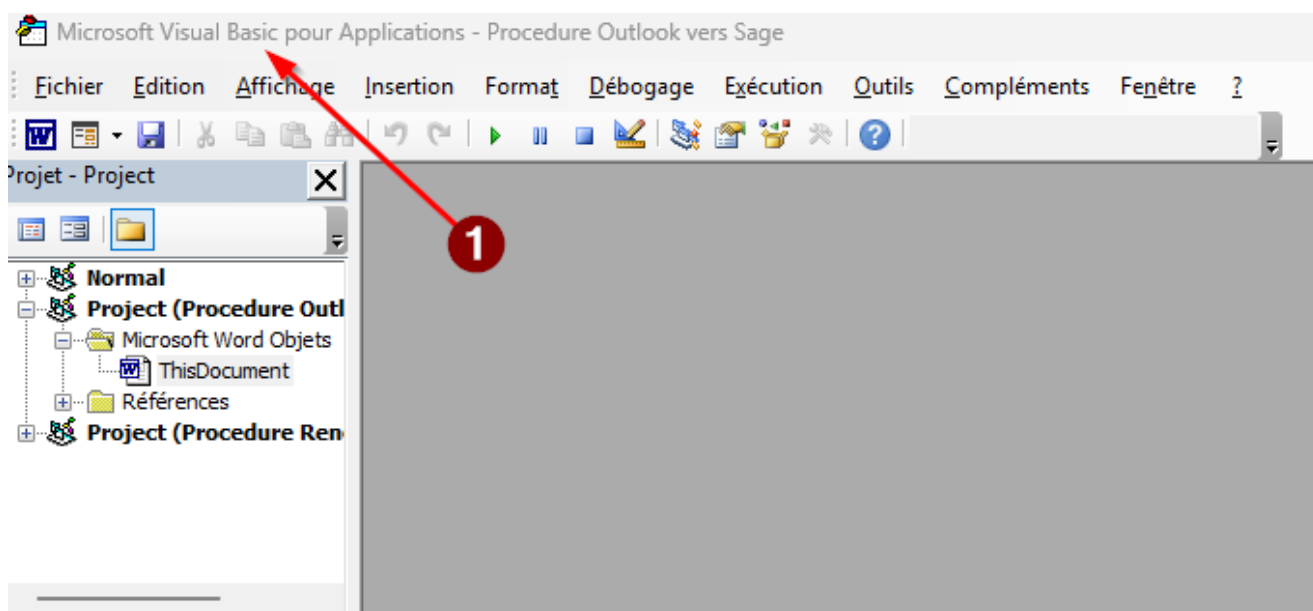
Microsoft Visual Basic pour Applications - Procedure Outlook vers Sage

Fichier Edition Affichage Insertion Format Débogage Exécution Outils Compléments Fenêtre ?

rojet - Project

Normal
Project (Procedure Outl
Microsoft Word Objets
ThisDocument
Références
Project (Procedure Ren

1